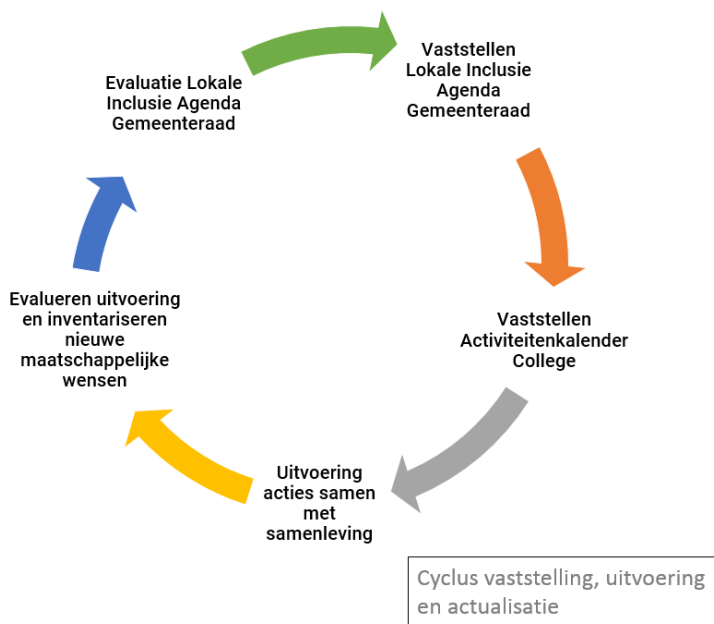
Vaststellen Lokale Inclusie Agenda Gemeenteraad

Vaststellen Activiteitenkalender College

Uitvoering acties samen met samenleving

Evalueren uitvoering en inventariseren nieuwe maatschappelijke wensen

Evaluatie Lokale Inclusie Agenda Gemeenteraad

Cyclus vaststelling, uitvoering en actualisatie